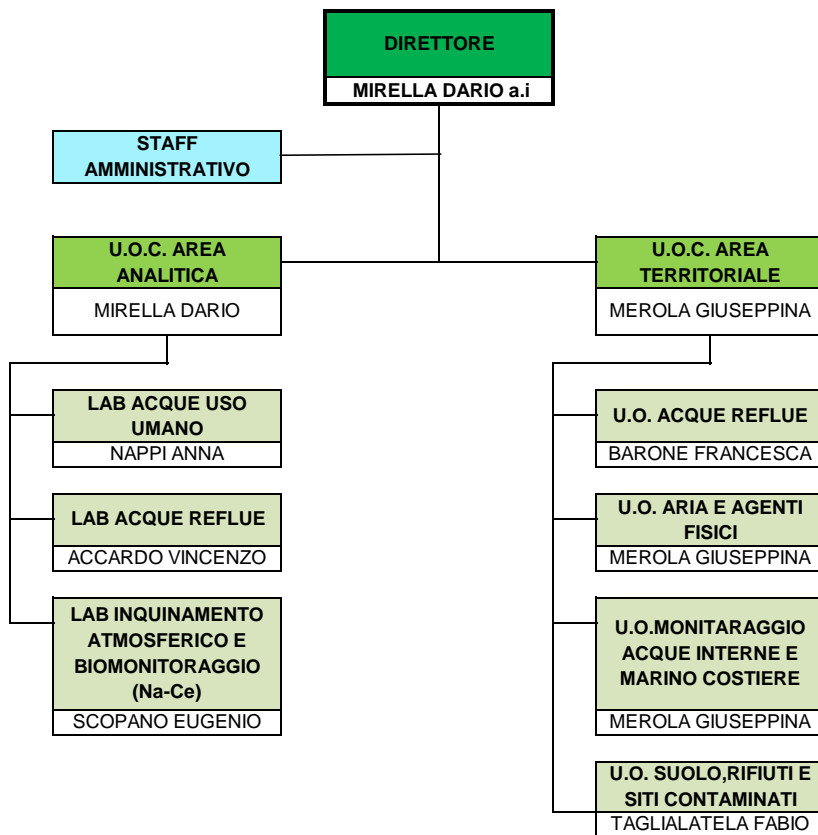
DIRETTORE
MIRELLA DARIO a.i

STAFF AMMINISTRATIVO

U.O.C. AREA ANALITICA
MIRELLA DARIO

LAB ACQUE USO UMANO
NAPPI ANNA

LAB ACQUE REFLUE
ACCARDO VINCENZO

LAB INQUINAMENTO ATMOSFERICO E BIOMONITORAGGIO (Na-Ce)
SCOPANO EUGENIO

U.O.C. AREA TERRITORIALE
MEROLA GIUSEPPINA

U.O. ACQUE REFLUE
BARONE FRANCESCA

U.O. ARIA E AGENTI FISICI
MEROLA GIUSEPPINA

U.O.MONITARAGGIO ACQUE INTERNE E MARINO COSTIERE
MEROLA GIUSEPPINA

U.O. SUOLO,RIFIUTI E SITI CONTAMINATI
TAGLIALATELA FABIO